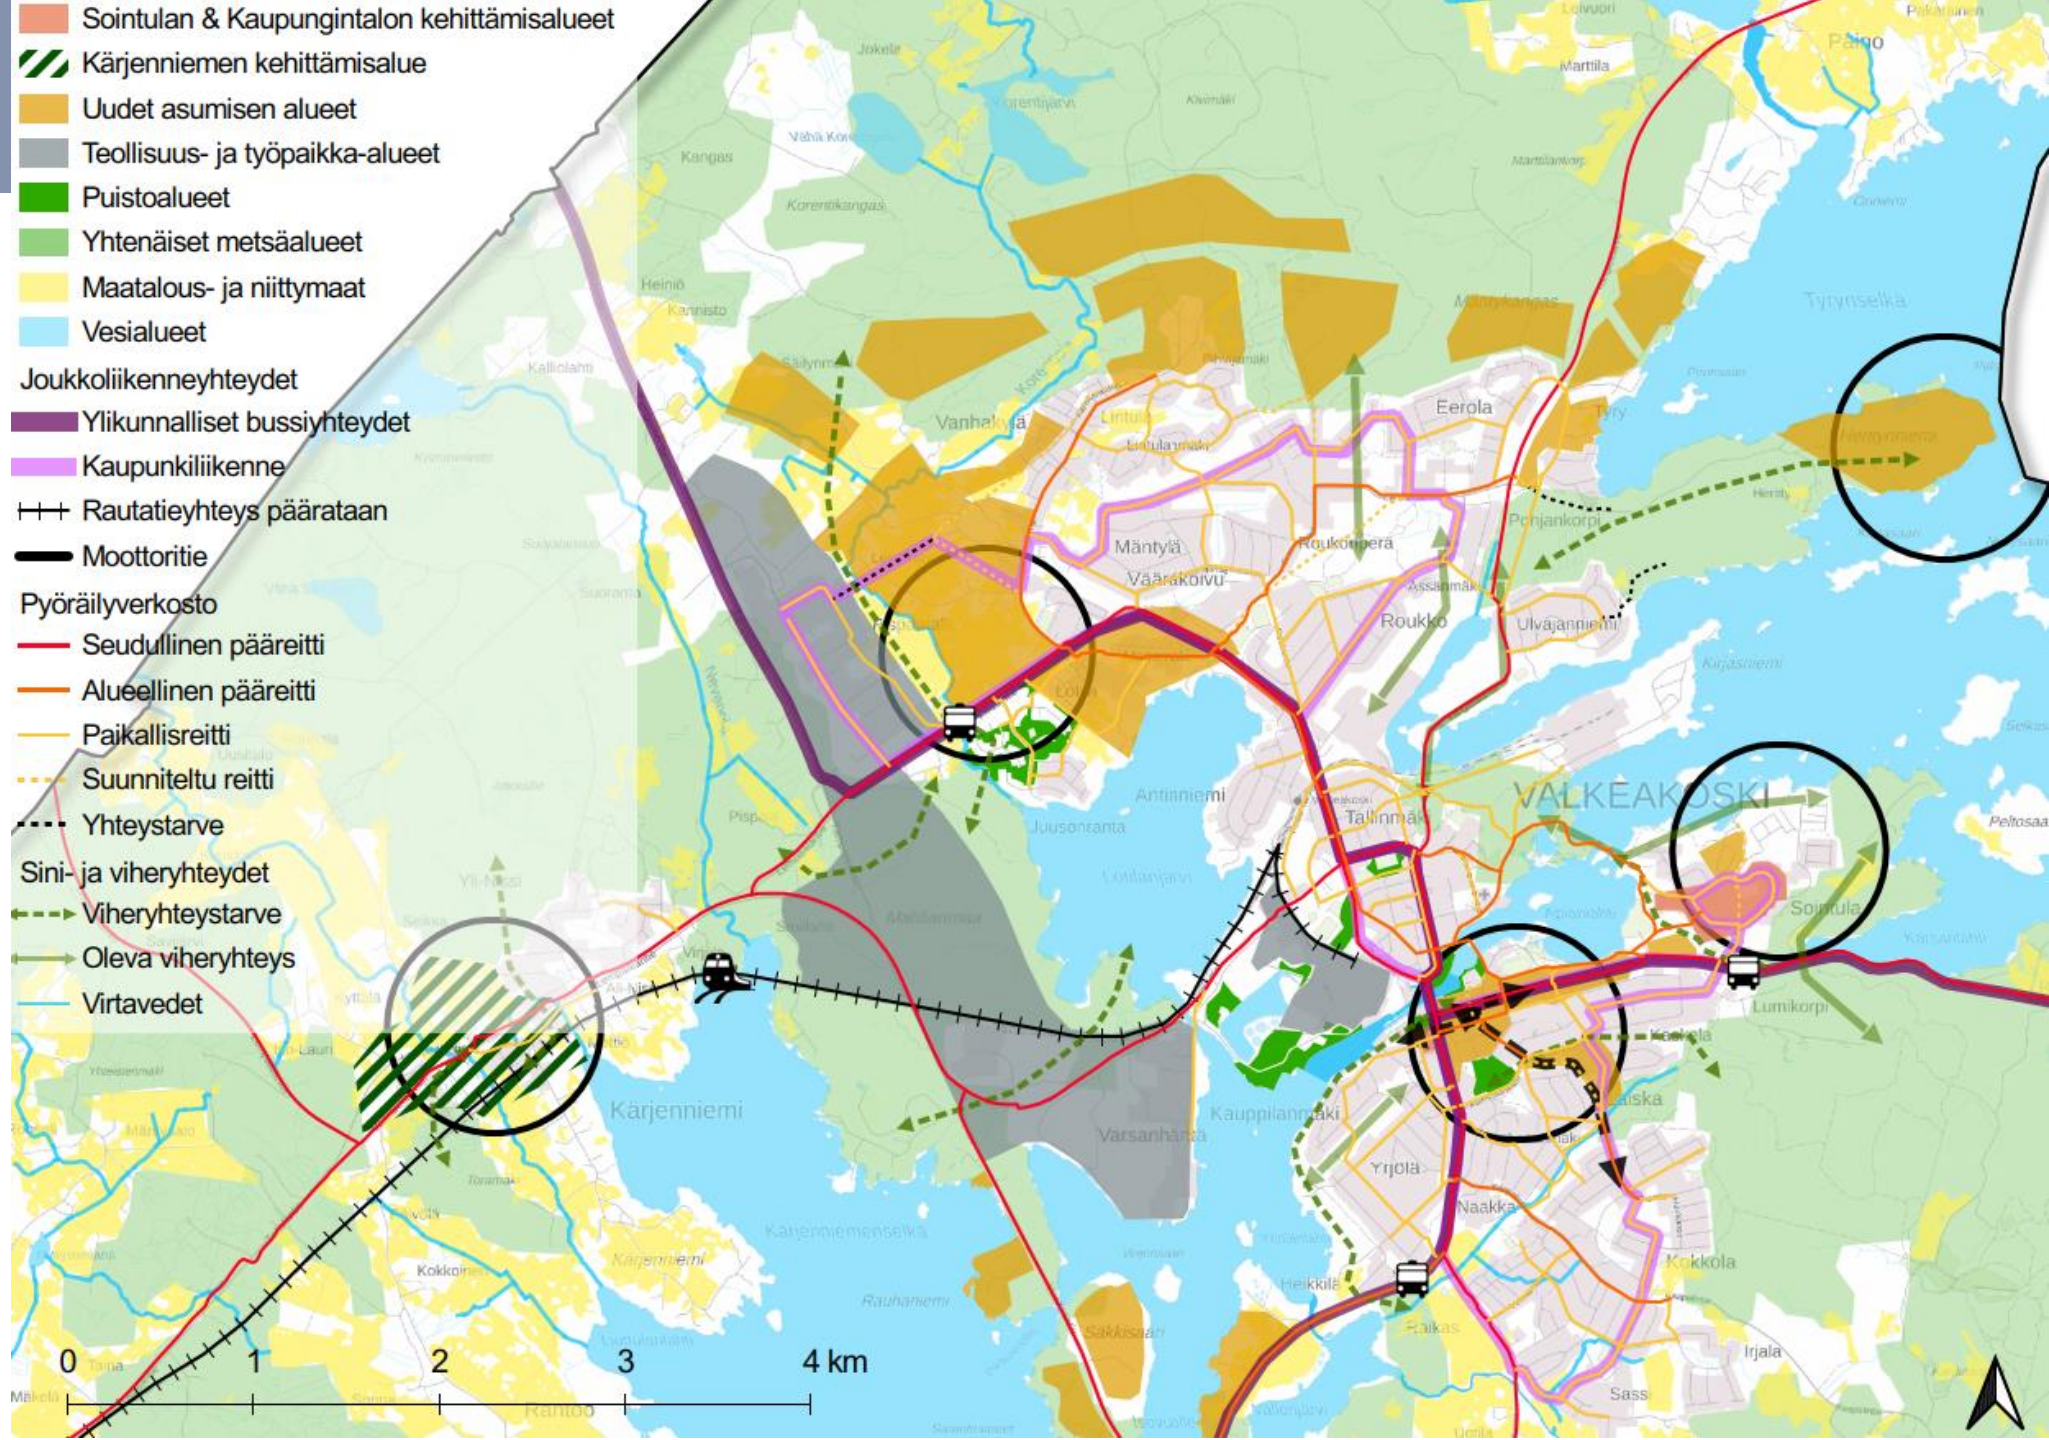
Sointulan & Kaupungintalon kehittämisalueet
Kärjenniemen kehittämisalue
Uudet asumisen alueet
Teollisuus- ja työpaikka-alueet
Puistoalueet
Yhtenäiset metsäalueet
Maatalous- ja niittymaat
Vesialueet
Joukkoliikenneyhteydet
Ylikunnalliset bussiyhteydet
Kaupunkiliikenne
Rautatieyhteys päärataan
Moottoritie
Pyöräilyverkosto
Seudullinen pääreitti
Alueellinen pääreitti
Paikallisreitti
Suunniteltu reitti
Yhteystarve
Sini- ja viheryhteydet
Viheryhteystarve
Oleva viheryhteys
Virtavedet

Paino
Tyrynselkä
Eerola
Mäntylä
Vaarakoivu
Roukonperä
Roukko
Ulvajanniemi
Vanhakylä
Antinniemi
Tallinmäki
VALKEAKOSKI
Peltosaari
Sointula
Lumikorpi
Kärjenniemi
Varsanhaka
Kauppilanmäki
Yrjola
Naakka
Kokkola
Irjala
Sass
Heikkilä

0
1
2
3
4 km